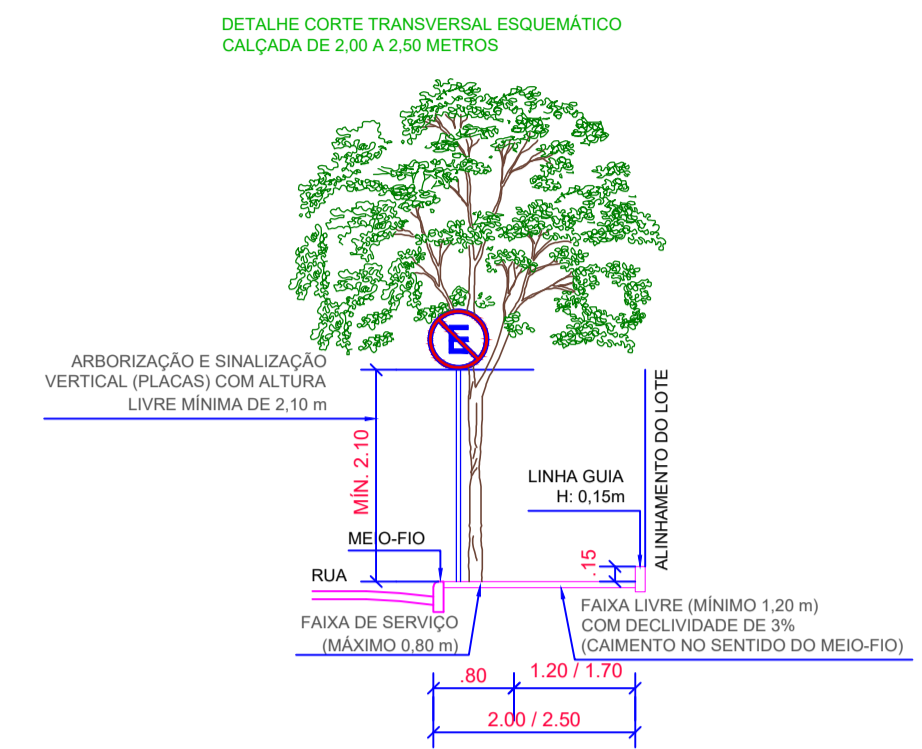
DETALHE CORTE TRANSVERSAL ESQUEMÁTICO
CALÇADA DE 2,00 A 2,50 METROS

E

ARBORIZAÇÃO E SINALIZAÇÃO VERTICAL (PLACAS) COM ALTURA LIVRE MÍNIMA DE 2,10 m

MÍN. 2.10

ALINHAMENTO DO LOTE

LINHA GUIA
H: 0,15m

MEIO-FIO

.15

RUA

FAIXA DE SERVIÇO
(MÁXIMO 0,80 m)

FAIXA LIVRE (MÍNIMO 1,20 m)
COM DECLIVIDADE DE 3%
(CAIMENTO NO SENTIDO DO MEIO-FIO)

.80

1.20 / 1.70

2.00 / 2.50